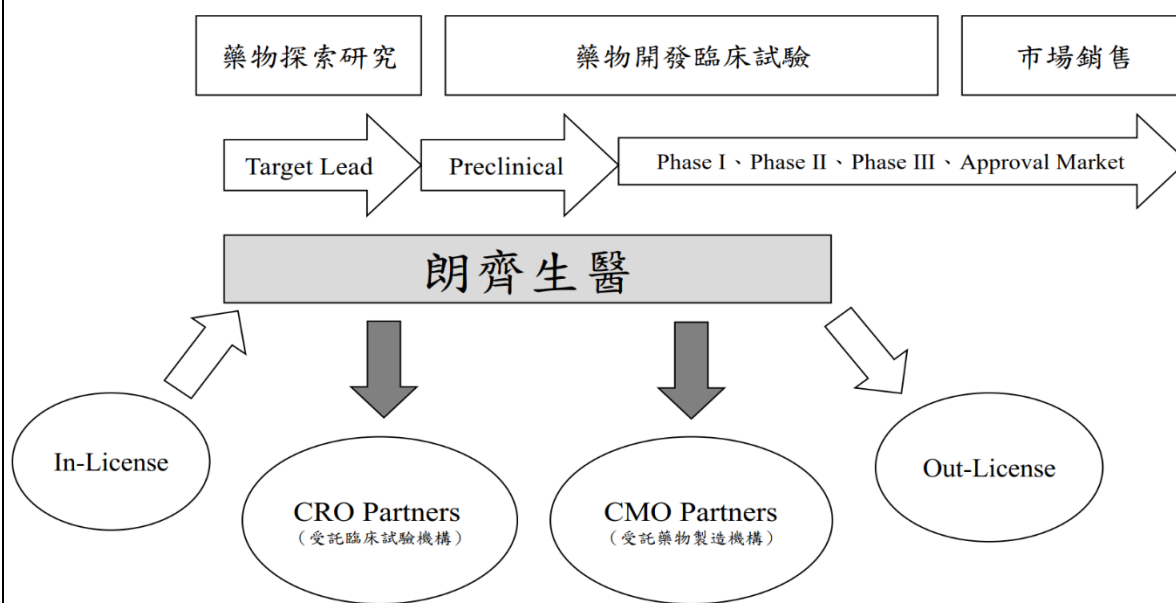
藥物探索研究

藥物開發臨床試驗

市場銷售

Target Lead

Preclinical

Phase I、Phase II、Phase III、Approval Market

朗齊生醫

In-License

CRO Partners
(受託臨床試驗機構)

CMO Partners
(受託藥物製造機構)

Out-License